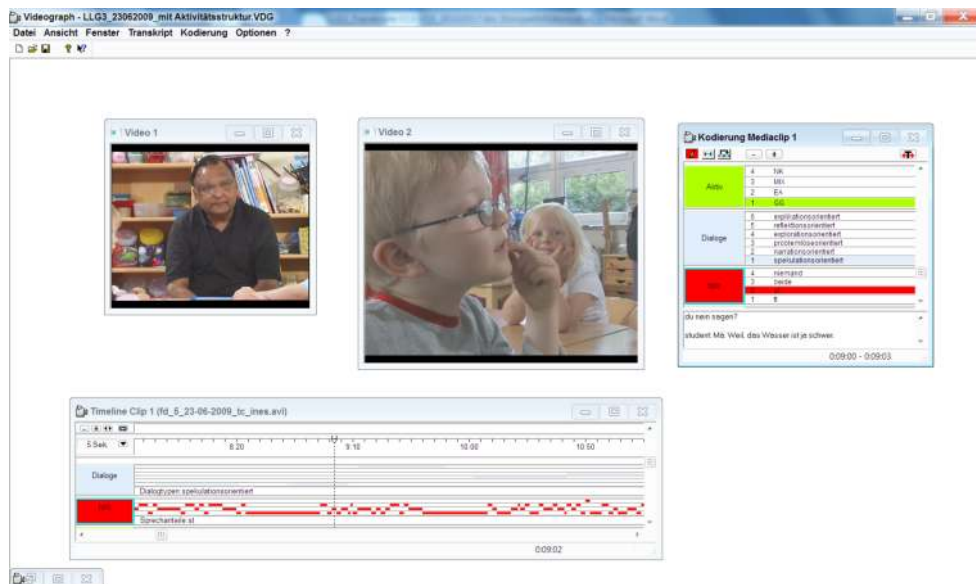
Videograph - LLG3_23062009_mit Aktivitätsstruktur.VDG
Datei Ansicht Fenster Transkript Kodierung Optionen ?

Video 1

Video 2

Kodierung Mediaclip 1

Aktiv
4 NK
3 MA
2 EA
1 GG

Dialoge
6 explikationsorientiert
5 reflektionsorientiert
4 explorationsorientiert
3 problemlöseorientiert
2 narrationsorientiert
1 spekulationsorientiert

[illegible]
4 niemand
3 beide
2 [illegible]
1 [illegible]

du nein sagen?

student: Mb: Weil, das Wasser ist ja schwer.

0:09:00 - 0:09:03

Timeline Clip 1 (fd_5_23-06-2009_tc_ines.avi)
5 Sek.
8:20
9:10
10:00
10:50
Dialoge
Dialogtypen spekulationsorientiert
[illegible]
Sprechanteile st
0:09:02